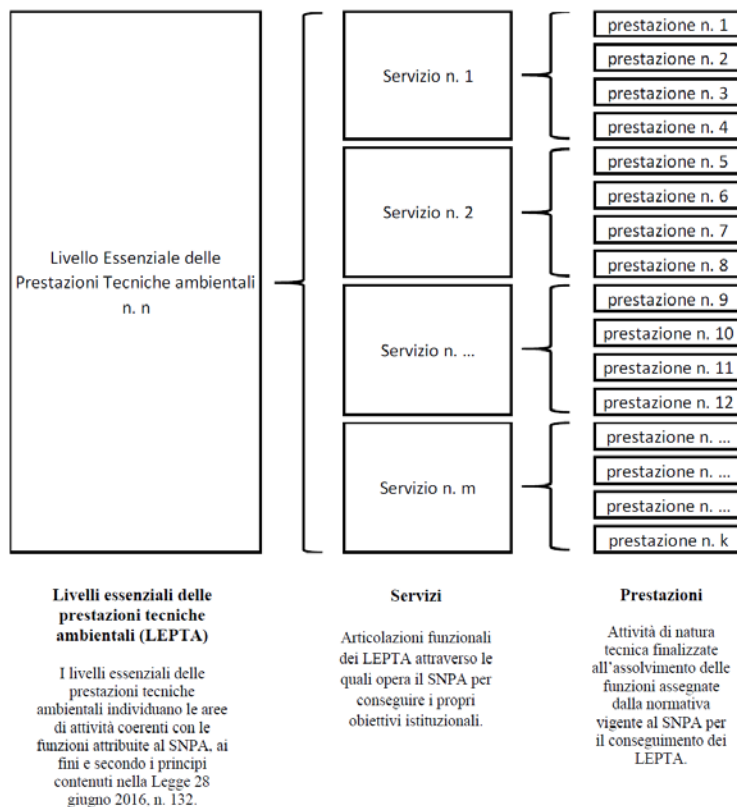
Livello Essenziale delle Prestazioni Tecniche ambientali n. n

Servizio n. 1

Servizio n. 2

Servizio n. ...

Servizio n. m

prestazione n. 1
prestazione n. 2
prestazione n. 3
prestazione n. 4
prestazione n. 5
prestazione n. 6
prestazione n. 7
prestazione n. 8
prestazione n. 9
prestazione n. 10
prestazione n. 11
prestazione n. 12
prestazione n. ...
prestazione n. ...
prestazione n. ...
prestazione n. k

**Livelli essenziali delle prestazioni tecniche ambientali (LEPTA)**

I livelli essenziali delle prestazioni tecniche ambientali individuano le aree di attività coerenti con le funzioni attribuite al SNPA, ai fini e secondo i principi contenuti nella Legge 28 giugno 2016, n. 132.

**Servizi**

Articolazioni funzionali dei LEPTA attraverso le quali opera il SNPA per conseguire i propri obiettivi istituzionali.

**Prestazioni**

Attività di natura tecnica finalizzate all'assolvimento delle funzioni assegnate dalla normativa vigente al SNPA per il conseguimento dei LEPTA.